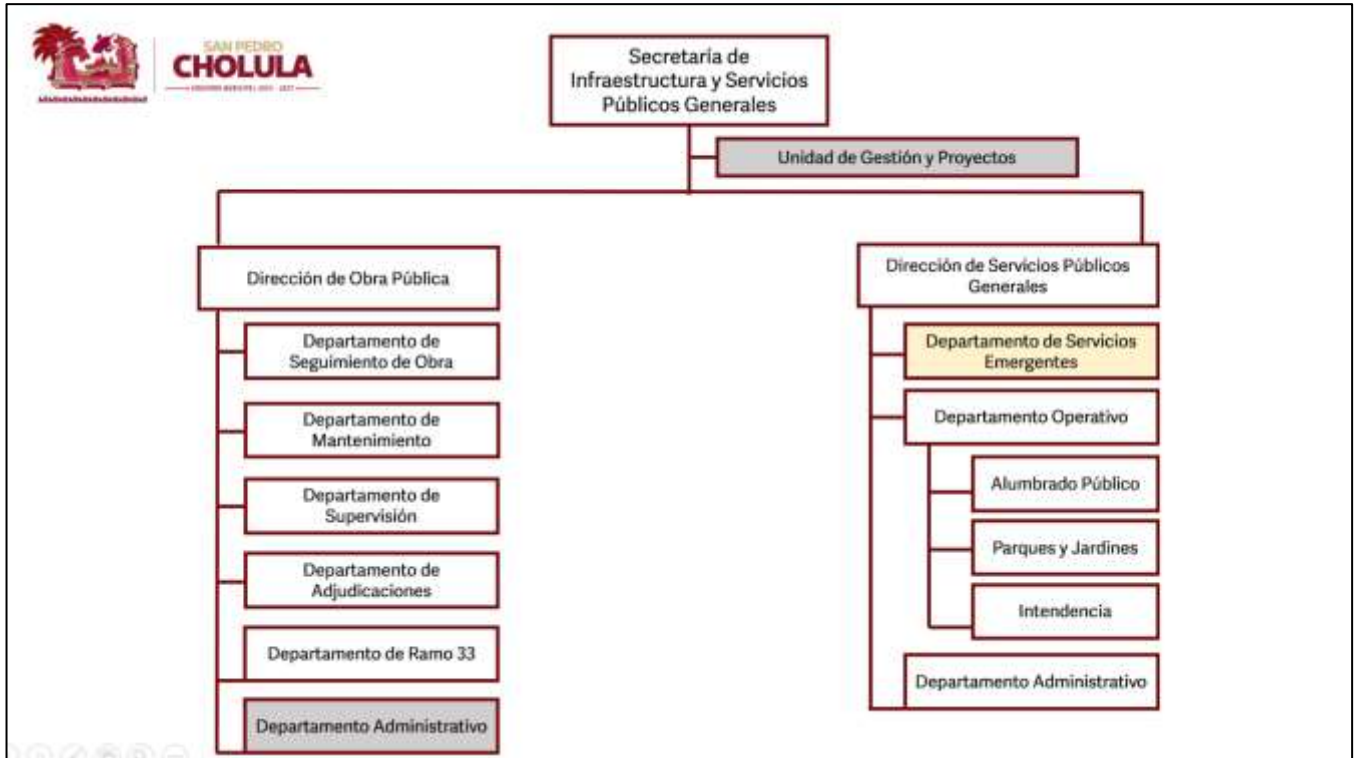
SAN PEDRO
CHOLULA
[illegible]

Secretaría de Infraestructura y Servicios Públicos Generales

Unidad de Gestión y Proyectos

Dirección de Obra Pública

Departamento de Seguimiento de Obra

Departamento de Mantenimiento

Departamento de Supervisión

Departamento de Adjudicaciones

Departamento de Ramo 33

Departamento Administrativo

Dirección de Servicios Públicos Generales

Departamento de Servicios Emergentes

Departamento Operativo

Alumbrado Público

Parques y Jardines

Intendencia

Departamento Administrativo